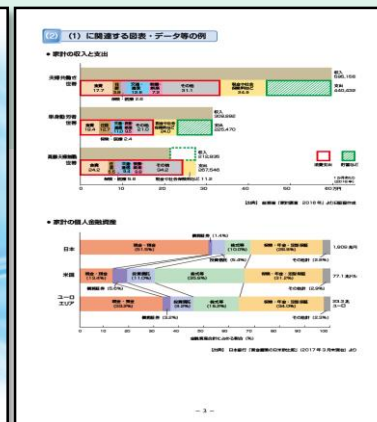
(2) (1) に関連する図表・データ等の例

● 家計の収入と支出

共働き勤労世帯

食費 17.7

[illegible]

その他 31.1

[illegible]

収入 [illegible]

支出 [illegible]

専業主婦世帯

食費 12.4

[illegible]

収入 309,692

支出 225,470

高齢夫婦無職世帯

食費 24.2

その他 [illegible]

収入 212,835

支出 267,546

0 10 20 30 40 50 60 万円

[出所] 総務省「家計調査」2016 年 より文部科学省作成

● 家計の個人金融資産

日本

現金・預金 (51.5%)

株式等 (9.3%)

保険・年金・定型保証 (28.8%)

1,809 兆円

米国

現金・預金 (13.4%)

株式等 (35.6%)

保険・年金・定型保証 (31.6%)

77.1 兆ドル

ユーロエリア

現金・預金 (33.3%)

株式等 (18.2%)

保険・年金・定型保証 (34.3%)

23.3 兆ユーロ

0 10 20 30 40 50 60 70 80 90 100

[出所] 日本銀行「資金循環の日米欧比較」(2017 年 3 月年度版) より

– 3 –